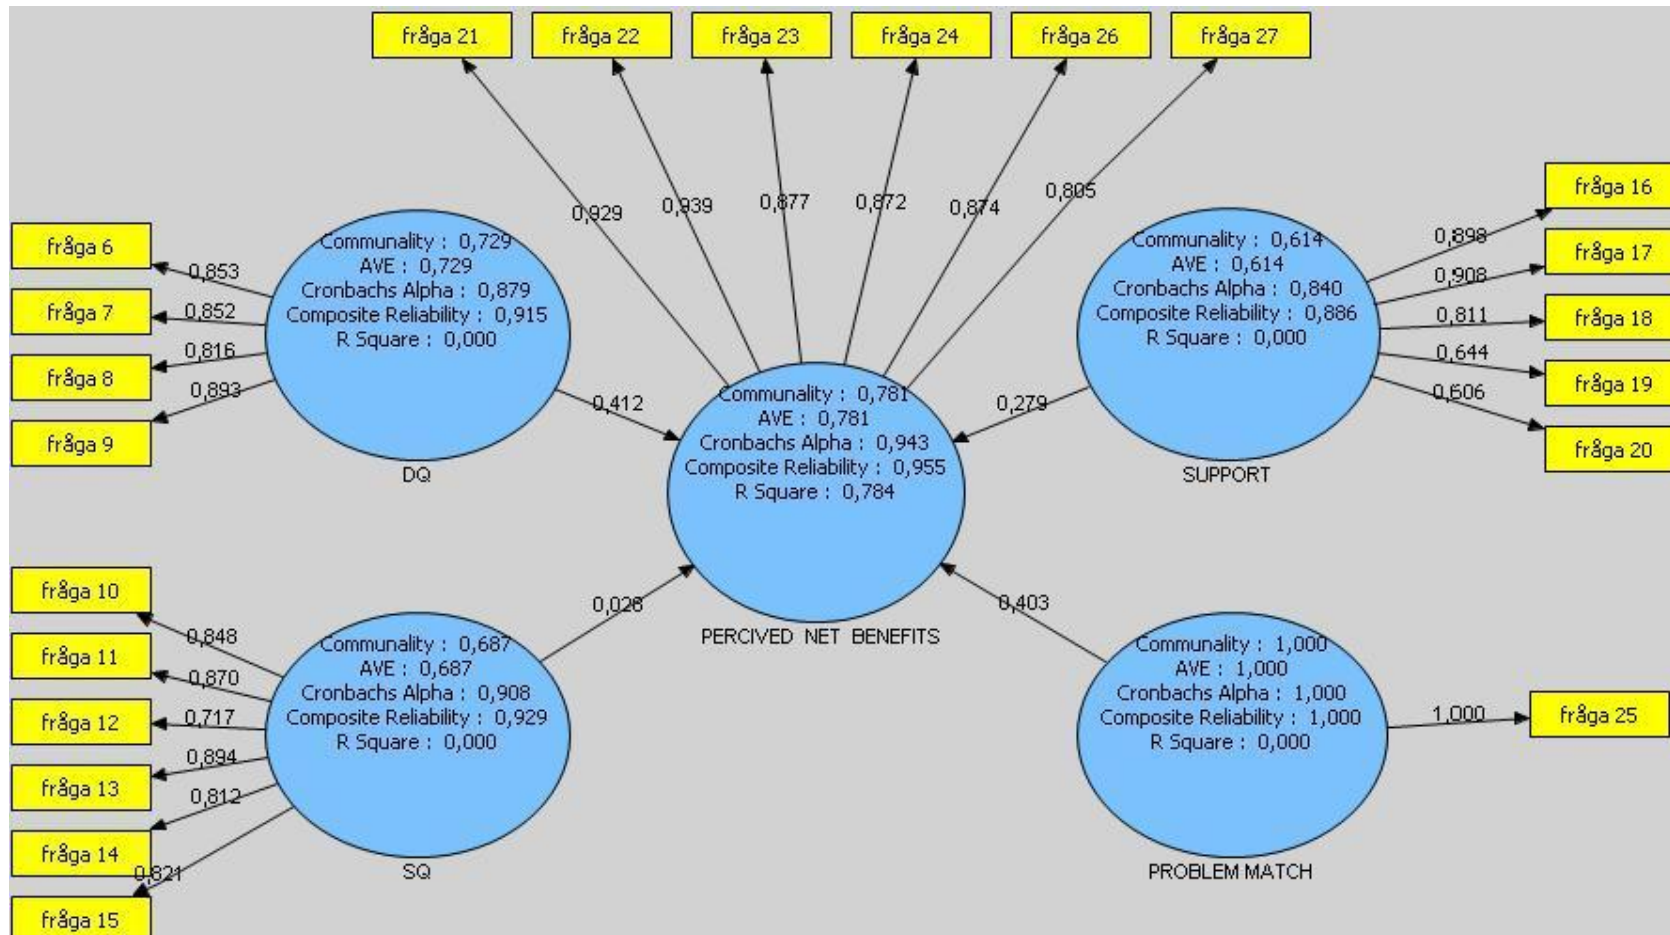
fråga 21
fråga 22
fråga 23
fråga 24
fråga 26
fråga 27

0,929
0,939
0,877
0,872
0,874
0,805

fråga 6
fråga 7
fråga 8
fråga 9

0,853
0,852
0,816
0,893

Communality : 0,729
AVE : 0,729
Cronbachs Alpha : 0,879
Composite Reliability : 0,915
R Square : 0,000

DQ

0,412

Communality : 0,781
AVE : 0,781
Cronbachs Alpha : 0,943
Composite Reliability : 0,955
R Square : 0,784

PERCIVED NET BENEFITS

0,279

Communality : 0,614
AVE : 0,614
Cronbachs Alpha : 0,840
Composite Reliability : 0,886
R Square : 0,000

SUPPORT

0,898
0,908
0,811
0,644
0,606

fråga 16
fråga 17
fråga 18
fråga 19
fråga 20

fråga 10
fråga 11
fråga 12
fråga 13
fråga 14
fråga 15

0,848
0,870
0,717
0,894
0,812
0,821

Communality : 0,687
AVE : 0,687
Cronbachs Alpha : 0,908
Composite Reliability : 0,929
R Square : 0,000

SQ

0,028

0,403

Communality : 1,000
AVE : 1,000
Cronbachs Alpha : 1,000
Composite Reliability : 1,000
R Square : 0,000

PROBLEM MATCH

1,000

fråga 25